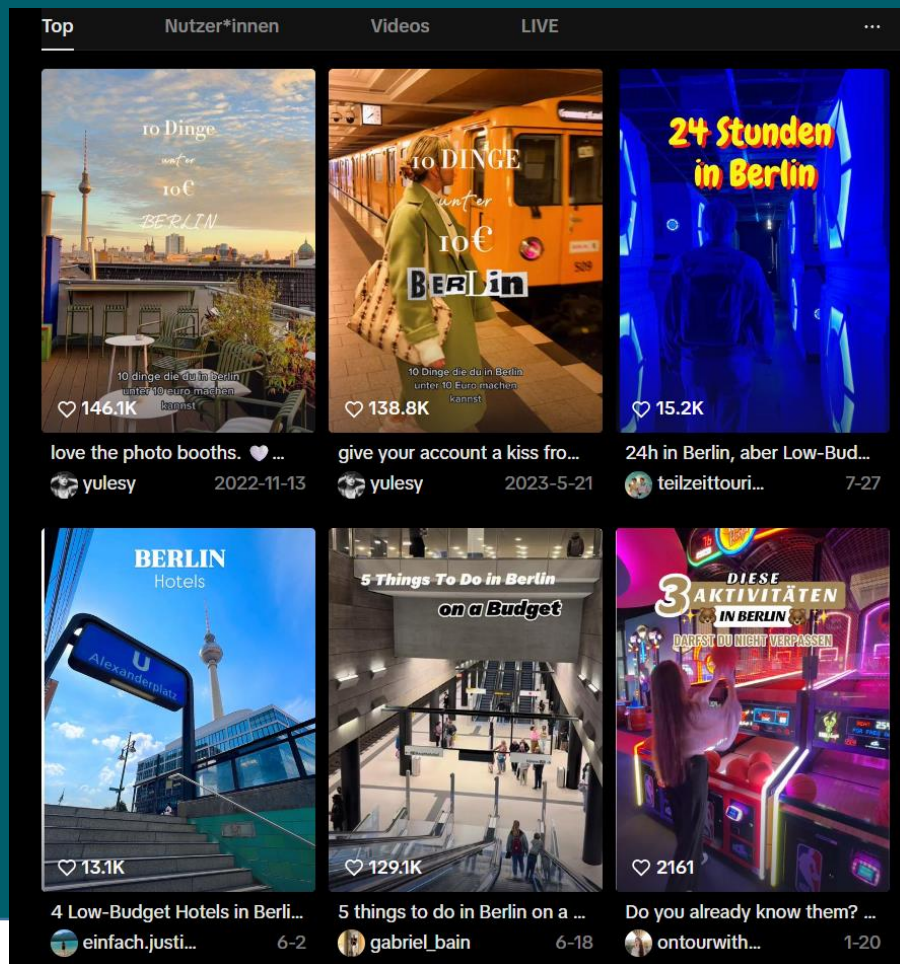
Top Nutzer*innen Videos LIVE ···

10 Dinge unter 10€ BERLIN

10 dinge die du in Berlin unter 10 euro machen kannst

146.1K

love the photo booths. 🤍 ...

yulesy 2022-11-13

10 DINGE unter 10€ BERLin

10 Dinge die du in Berlin unter 10 Euro machen kannst

138.8K

give your account a kiss fro...

yulesy 2023-5-21

24 Stunden in Berlin

15.2K

24h in Berlin, aber Low-Bud...

teilzeittouri... 7-27

BERLIN Hotels

U Alexanderplatz

13.1K

4 Low-Budget Hotels in Berli...

einfach.justi... 6-2

5 Things To Do in Berlin on a Budget

129.1K

5 things to do in Berlin on a ...

gabriel_bain 6-18

3 DIESE AKTIVITÄTEN IN BERLIN DARFST DU NICHT VERPASSEN

2161

Do you already know them? ...

ontourwith... 1-20